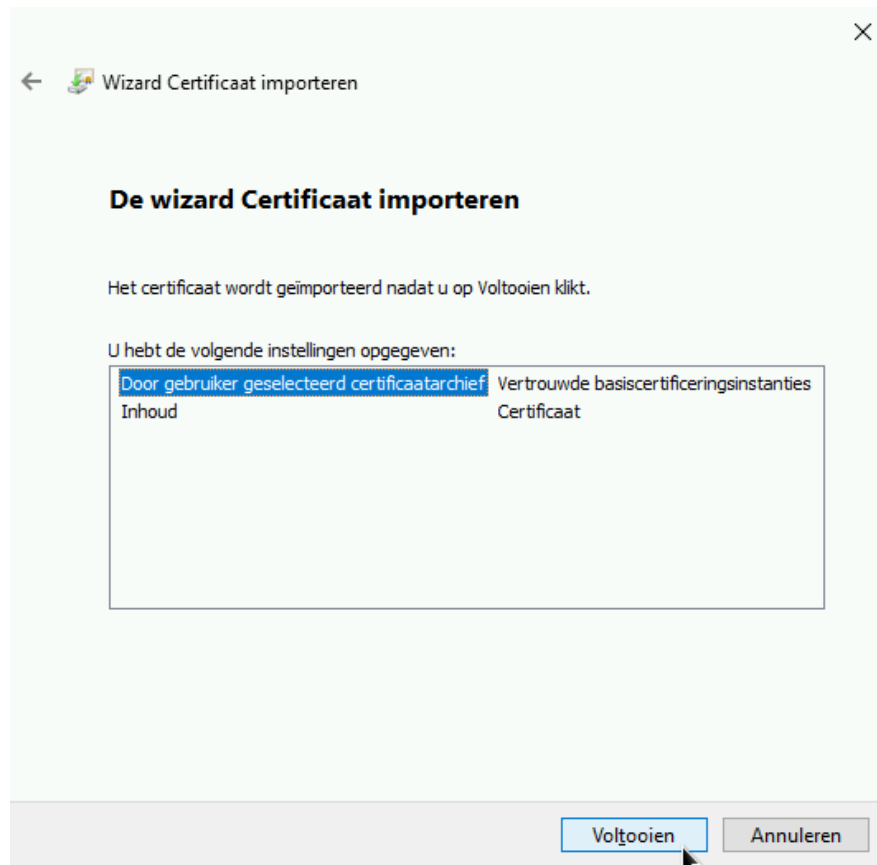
Wizard Certificaat importeren

De wizard Certificaat importeren

Het certificaat wordt geïmporteerd nadat u op Voltooien klikt.

U hebt de volgende instellingen opgegeven:

| | |
|---|---|
| Door gebruiker geselecteerd certificaatarchief | Vertrouwde basiscertificeringsinstanties |
| Inhoud | Certificaat |

Voltooien Annuleren